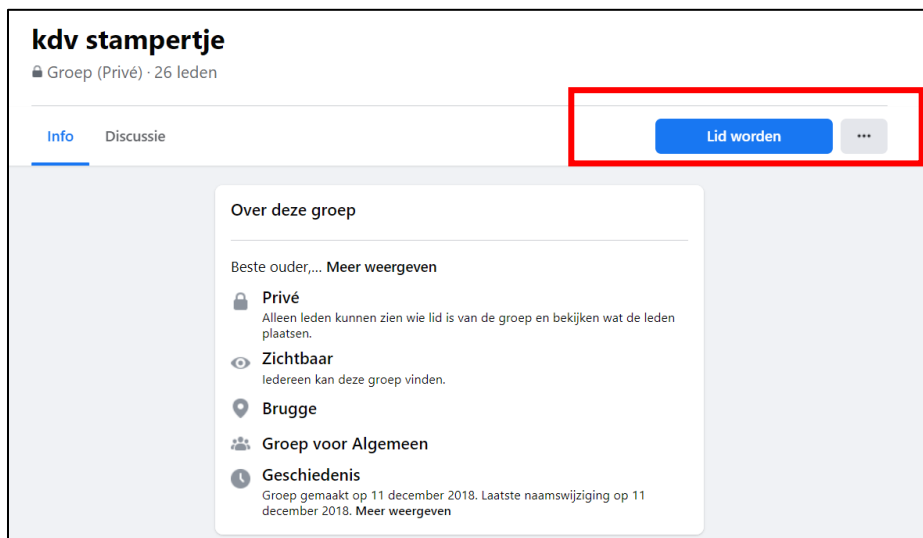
kdv stampertje
Groep (Privé) · 26 leden

Info Discussie

Lid worden ···

Over deze groep

Beste ouder,... Meer weergeven

Privé
Alleen leden kunnen zien wie lid is van de groep en bekijken wat de leden plaatsen.

Zichtbaar
Iedereen kan deze groep vinden.

Brugge

Groep voor Algemeen

Geschiedenis
Groep gemaakt op 11 december 2018. Laatste naamswijziging op 11 december 2018. Meer weergeven